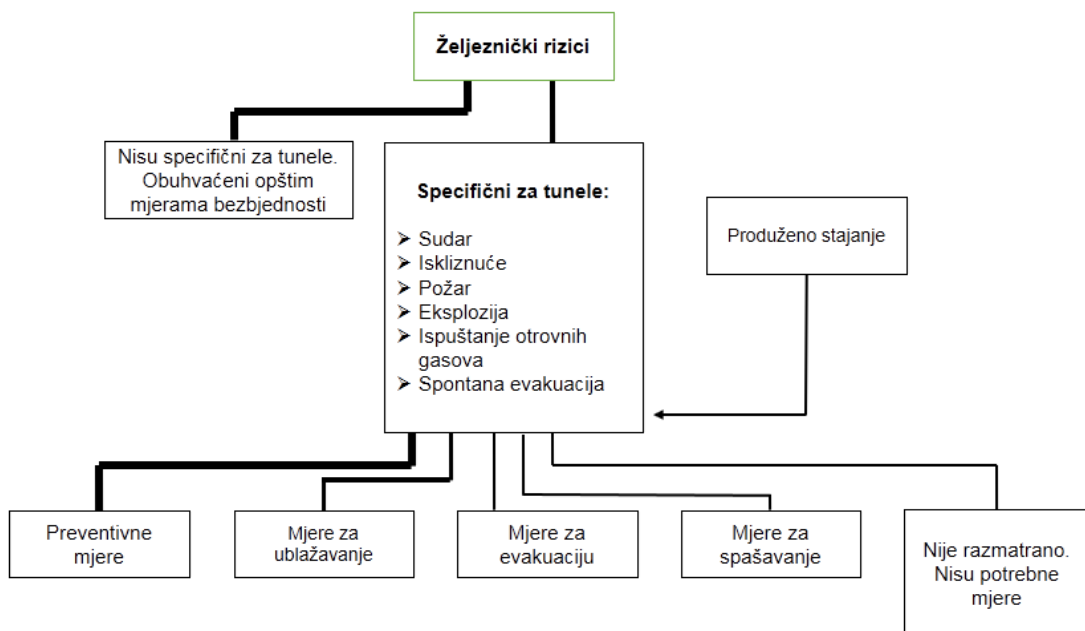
Željeznički rizici

Nisu specifični za tunele. Obuhvaćeni opštim mjerama bezbjednosti

Specifični za tunele:
➢ Sudar
➢ Iskliznuće
➢ Požar
➢ Eksplozija
➢ Ispuštanje otrovnih gasova
➢ Spontana evakuacija

Produženo stajanje

Preventivne mjere

Mjere za ublažavanje

Mjere za evakuaciju

Mjere za spašavanje

Nije razmatrano. Nisu potrebne mjere